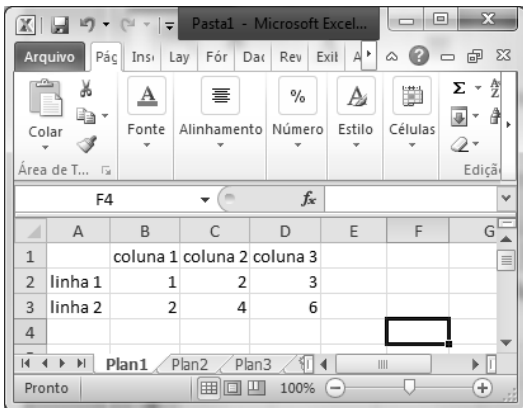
Pasta1 - Microsoft Excel...

Arquivo | Pág | Ins | Lay | Fór | Dac | Rev | Exit | A

Colar | Fonte | Alinhamento | Número | Estilo | Células

Área de T... | Ediçã

F4 | $f_x$

| | A | B | C | D | E | F | G |
|---|---|---|---|---|---|---|---|
| 1 | | coluna 1 | coluna 2 | coluna 3 | | | |
| 2 | linha 1 | 1 | 2 | 3 | | | |
| 3 | linha 2 | 2 | 4 | 6 | | | |
| 4 | | | | | | | |

Plan1 | Plan2 | Plan3

Pronto | 100%